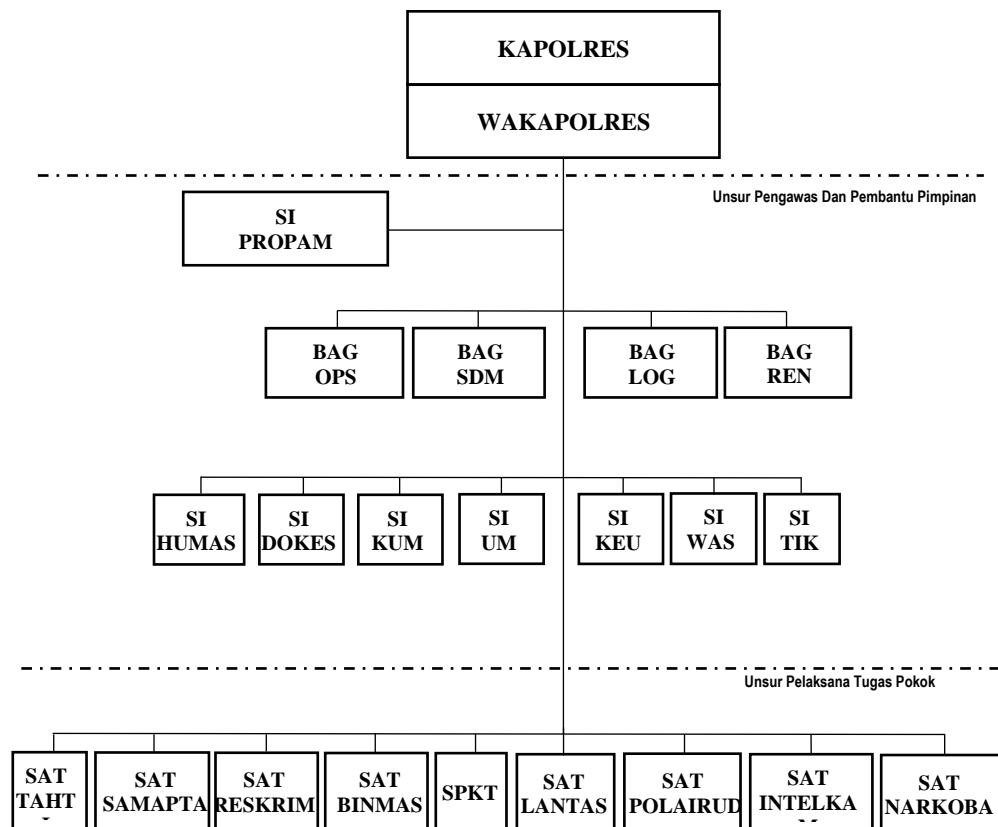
KAPOLRES

WAKAPOLRES

Unsur Pengawas Dan Pembantu Pimpinan

SI PROPAM

BAG OPS

BAG SDM

BAG LOG

BAG REN

SI HUMAS

SI DOKES

SI KUM

SI UM

SI KEU

SI WAS

SI TIK

Unsur Pelaksana Tugas Pokok

SAT TAHT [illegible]

SAT SAMAPTA

SAT RESKRIM

SAT BINMAS

SPKT

SAT LANTAS

SAT POLAIRUD

SAT INTELKA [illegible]

SAT NARKOBA